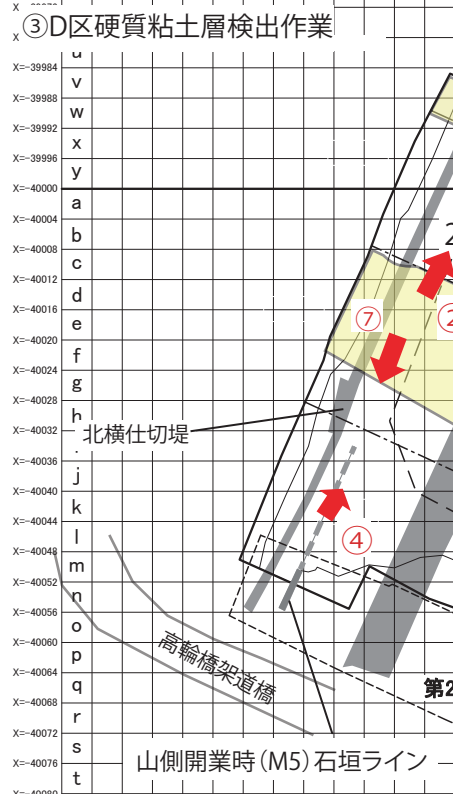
③D区硬質粘土層検出作業

X=-39984
X=-39988
X=-39992
X=-39996
X=-40000
X=-40004
X=-40008
X=-40012
X=-40016
X=-40020
X=-40024
X=-40028
X=-40032
X=-40036
X=-40040
X=-40044
X=-40048
X=-40052
X=-40056
X=-40060
X=-40064
X=-40068
X=-40072
X=-40076

u
v
w
x
y
a
b
c
d
e
f
g
h
i
j
k
l
m
n
o
p
q
r
s
t

北横仕切堤
⑦
②
④
2
高輪橋架道橋
第2
山側開業時(M5)石垣ライン